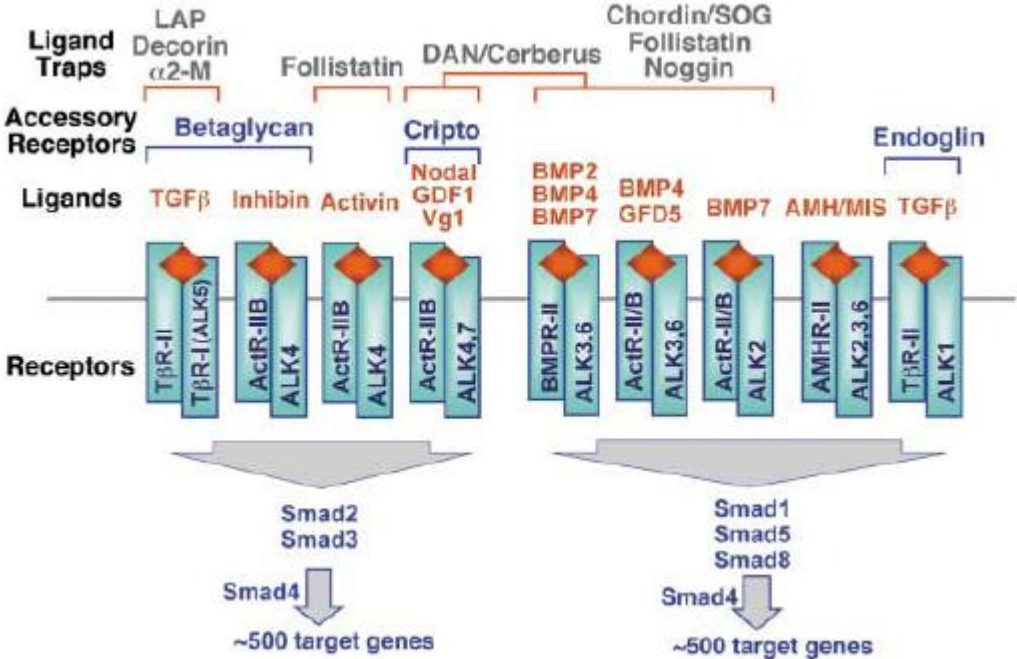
Ligand Traps
LAP Decorin $\alpha$2-M
Follistatin
DAN/Cerberus
Chordin/SOG Follistatin Noggin

Accessory Receptors
Betaglycan
Cripto
Endoglin

Ligands
TGF$\beta$
Inhibin
Activin
Nodal GDF1 Vg1
BMP2 BMP4 BMP7
BMP4 GFD5
BMP7
AMH/MIS
TGF$\beta$

Receptors
T$\beta$R-II
T$\beta$R-I (ALK5)
ActR-IIB
ALK4
ActR-IIB
ALK4
ActR-IIB
ALK4,7
BMPR-II
ALK3.6
ActR-II/B
ALK3,6
ActR-II/B
ALK2
AMHR-II
ALK2,3,6
T$\beta$R-II
ALK1

Smad2
Smad3
Smad4
~500 target genes

Smad1
Smad5
Smad8
Smad4
~500 target genes